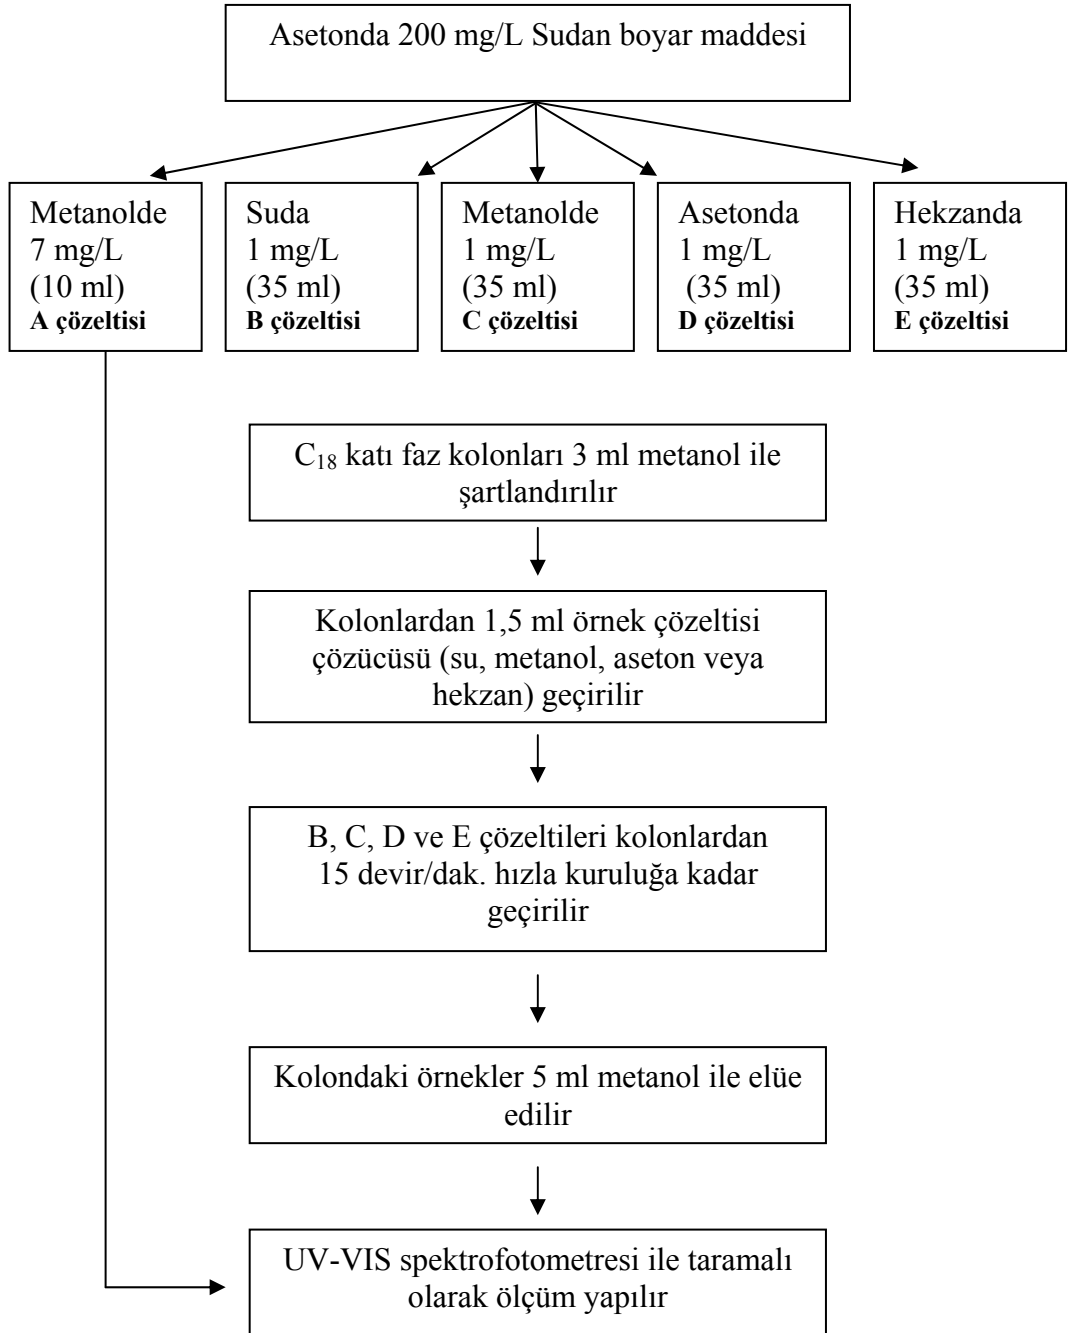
Asetonda 200 mg/L Sudan boyar maddesi

Metanolde
7 mg/L
(10 ml)
**A çözeltisi**

Suda
1 mg/L
(35 ml)
**B çözeltisi**

Metanolde
1 mg/L
(35 ml)
**C çözeltisi**

Asetonda
1 mg/L
(35 ml)
**D çözeltisi**

Hekzanda
1 mg/L
(35 ml)
**E çözeltisi**

$C_{18}$ katı faz kolonları 3 ml metanol ile şartlandırılır

Kolonlardan 1,5 ml örnek çözeltisi çözücüsü (su, metanol, aseton veya hekzan) geçirilir

B, C, D ve E çözeltileri kolonlardan 15 devir/dak. hızla kuruluğa kadar geçirilir

Kolondaki örnekler 5 ml metanol ile elüe edilir

UV-VIS spektrofotometresi ile taramalı olarak ölçüm yapılır